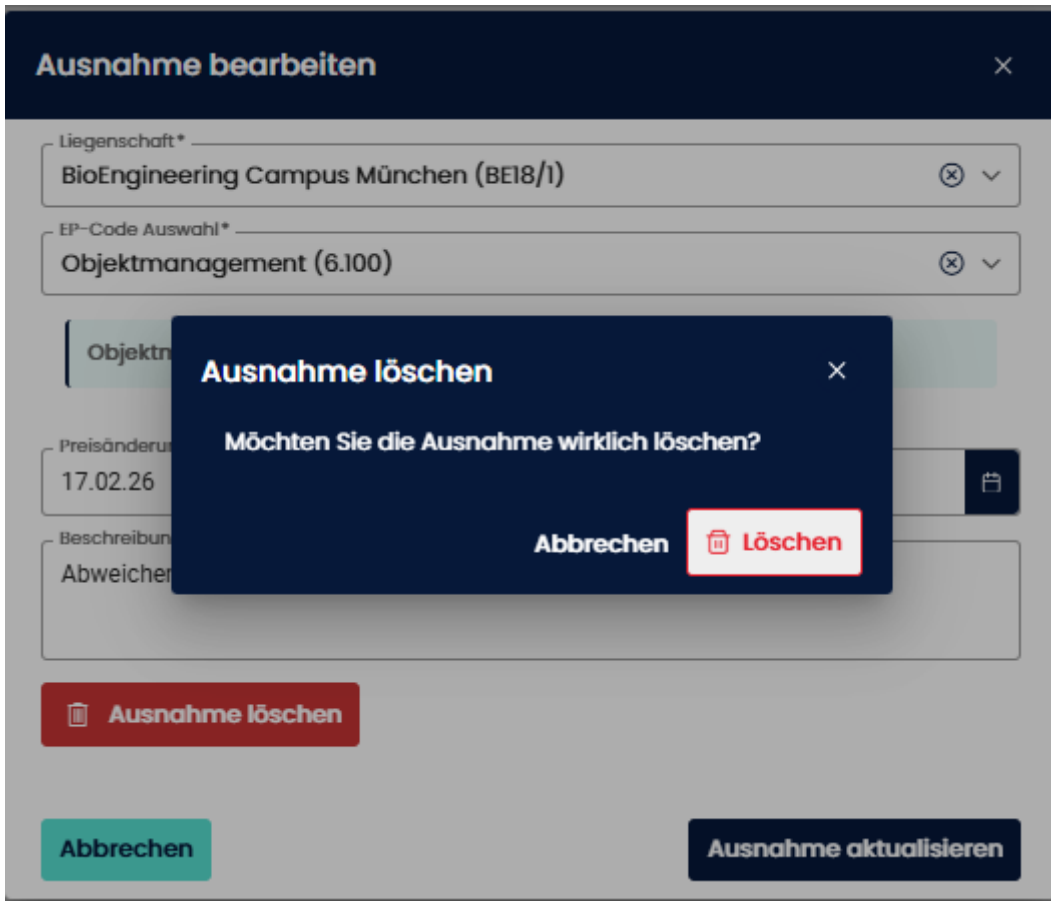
Ausnahme bearbeiten ×

Liegenschaft*
BioEngineering Campus München (BE18/1)

EP-Code Auswahl*
Objektmanagement (6.100)

Objektm

Preisänderu
17.02.26

Beschreibun
Abweicher

Ausnahme löschen ×

Möchten Sie die Ausnahme wirklich löschen?

Abbrechen Löschen

Ausnahme löschen

Abbrechen Ausnahme aktualisieren